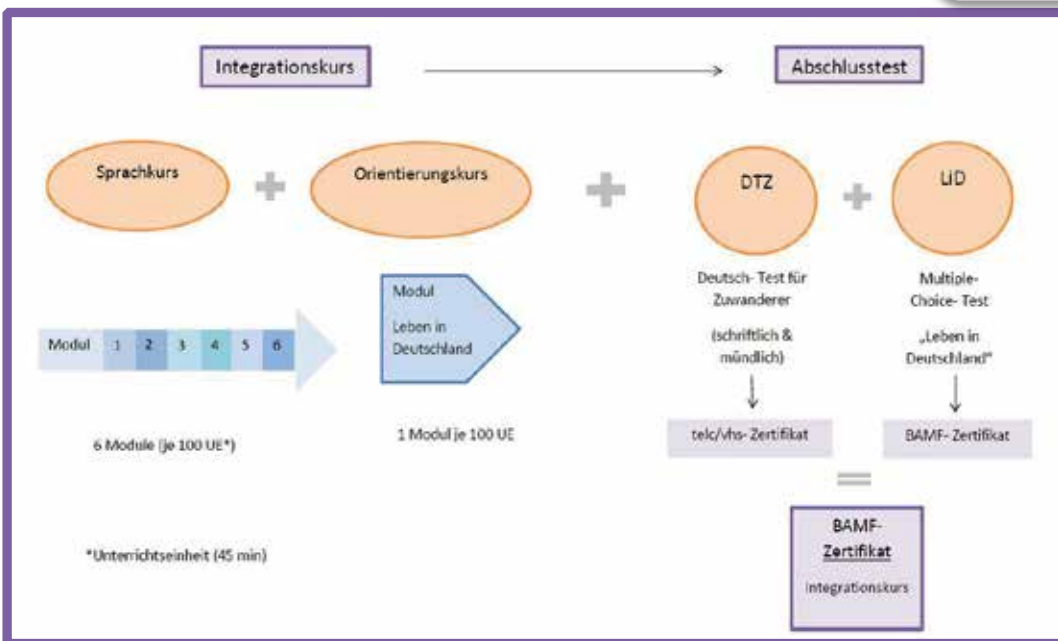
Integrationskurs

Abschlusstest

Sprachkurs

Orientierungskurs

DTZ

LiD

Modul 1 2 3 4 5 6

Modul

Leben in Deutschland

Deutsch- Test für Zuwanderer

(schriftlich & mündlich)

Multiple- Choice- Test

„Leben in Deutschland"

telc/vhs- Zertifikat

BAMF- Zertifikat

6 Module (je 100 UE*)

1 Modul je 100 UE

*Unterrichtseinheit (45 min)

BAMF- Zertifikat

Integrationskurs